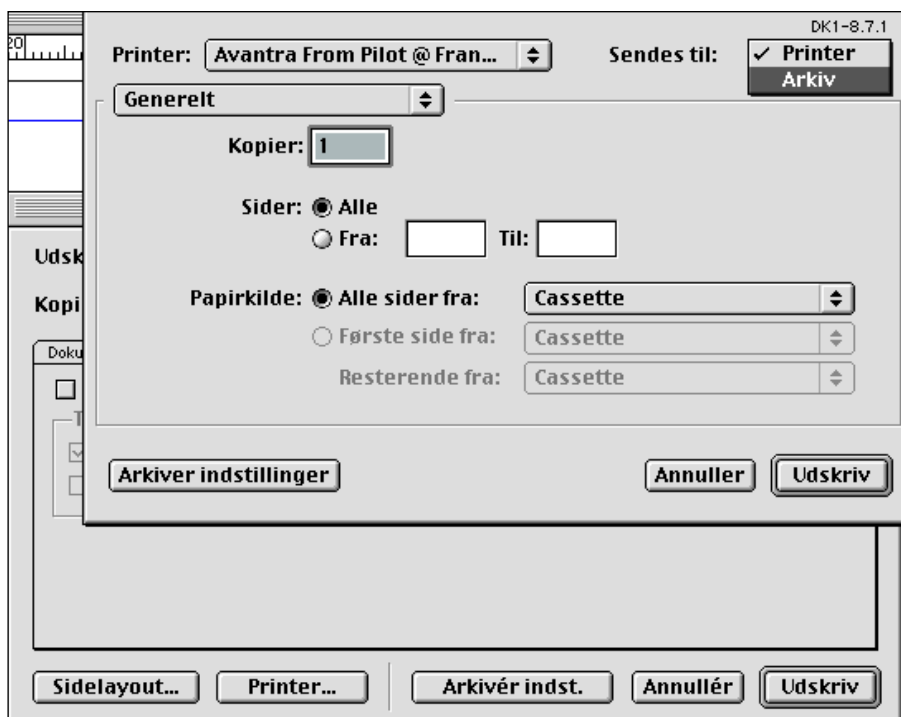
20

DK1-8.7.1

Printer: Avantra From Pilot @ Fran...

Sendes til: ✓ Printer
Arkiv

Generelt

Kopier: 1

Sider: Alle
Fra: Til:

Papirkilde: Alle sider fra: Cassette
Første side fra: Cassette
Resterende fra: Cassette

Udsk

Kopi

Doku

T

Arkiver indstillinger

Annuller

Udskriv

Sidelayout...

Printer...

Arkivér indst.

Annullér

Udskriv